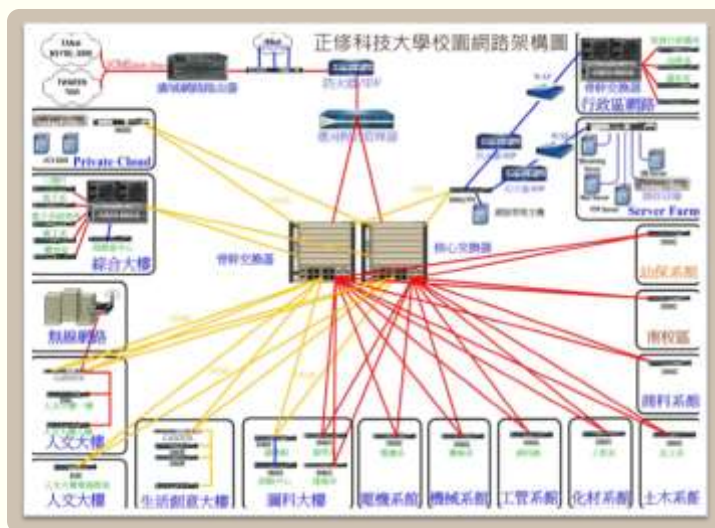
正修科技大學校園網路架構圖

TANet

TWAREN

Private Cloud

綜合大樓

無線網路

人文大樓

人文大樓

生活創意大樓

圖資大樓

骨幹交換器

核心交換器

行政區網路

Server Farm

資訊系館

電機系館

機械系館

工管系館

化材系館

土木系館

南校區

環保系館

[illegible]